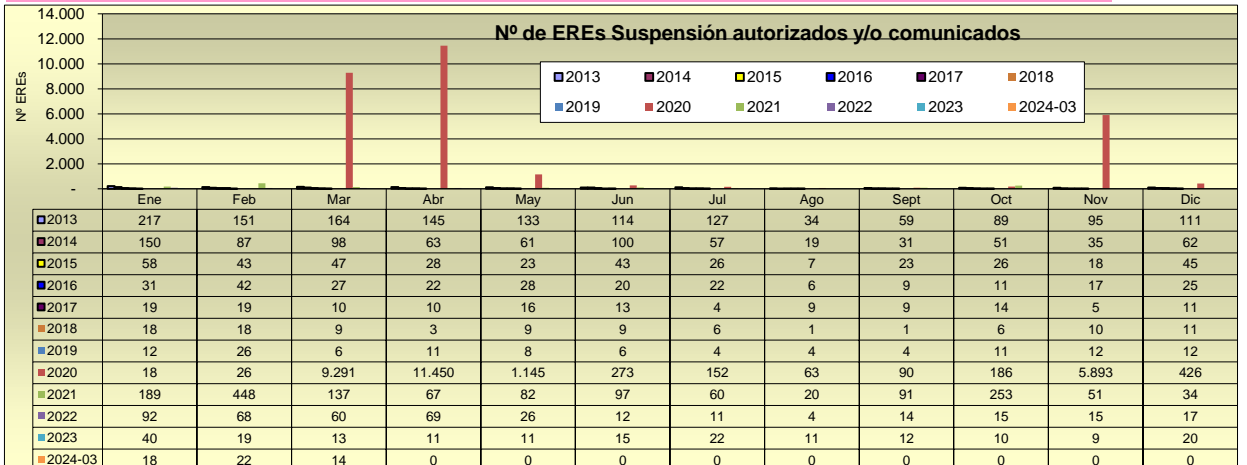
Nº de EREs Suspensión autorizados y/o comunicados

14.000
12.000
10.000
8.000
6.000
4.000
2.000
-

Nº EREs

2013 2014 2015 2016 2017 2018
2019 2020 2021 2022 2023 2024-03

| | Ene | Feb | Mar | Abr | May | Jun | Jul | Ago | Sept | Oct | Nov | Dic |
|---|---|---|---|---|---|---|---|---|---|---|---|---|
| 2013 | 217 | 151 | 164 | 145 | 133 | 114 | 127 | 34 | 59 | 89 | 95 | 111 |
| 2014 | 150 | 87 | 98 | 63 | 61 | 100 | 57 | 19 | 31 | 51 | 35 | 62 |
| 2015 | 58 | 43 | 47 | 28 | 23 | 43 | 26 | 7 | 23 | 26 | 18 | 45 |
| 2016 | 31 | 42 | 27 | 22 | 28 | 20 | 22 | 6 | 9 | 11 | 17 | 25 |
| 2017 | 19 | 19 | 10 | 10 | 16 | 13 | 4 | 9 | 9 | 14 | 5 | 11 |
| 2018 | 18 | 18 | 9 | 3 | 9 | 9 | 6 | 1 | 1 | 6 | 10 | 11 |
| 2019 | 12 | 26 | 6 | 11 | 8 | 6 | 4 | 4 | 4 | 11 | 12 | 12 |
| 2020 | 18 | 26 | 9.291 | 11.450 | 1.145 | 273 | 152 | 63 | 90 | 186 | 5.893 | 426 |
| 2021 | 189 | 448 | 137 | 67 | 82 | 97 | 60 | 20 | 91 | 253 | 51 | 34 |
| 2022 | 92 | 68 | 60 | 69 | 26 | 12 | 11 | 4 | 14 | 15 | 15 | 17 |
| 2023 | 40 | 19 | 13 | 11 | 11 | 15 | 22 | 11 | 12 | 10 | 9 | 20 |
| 2024-03 | 18 | 22 | 14 | 0 | 0 | 0 | 0 | 0 | 0 | 0 | 0 | 0 |